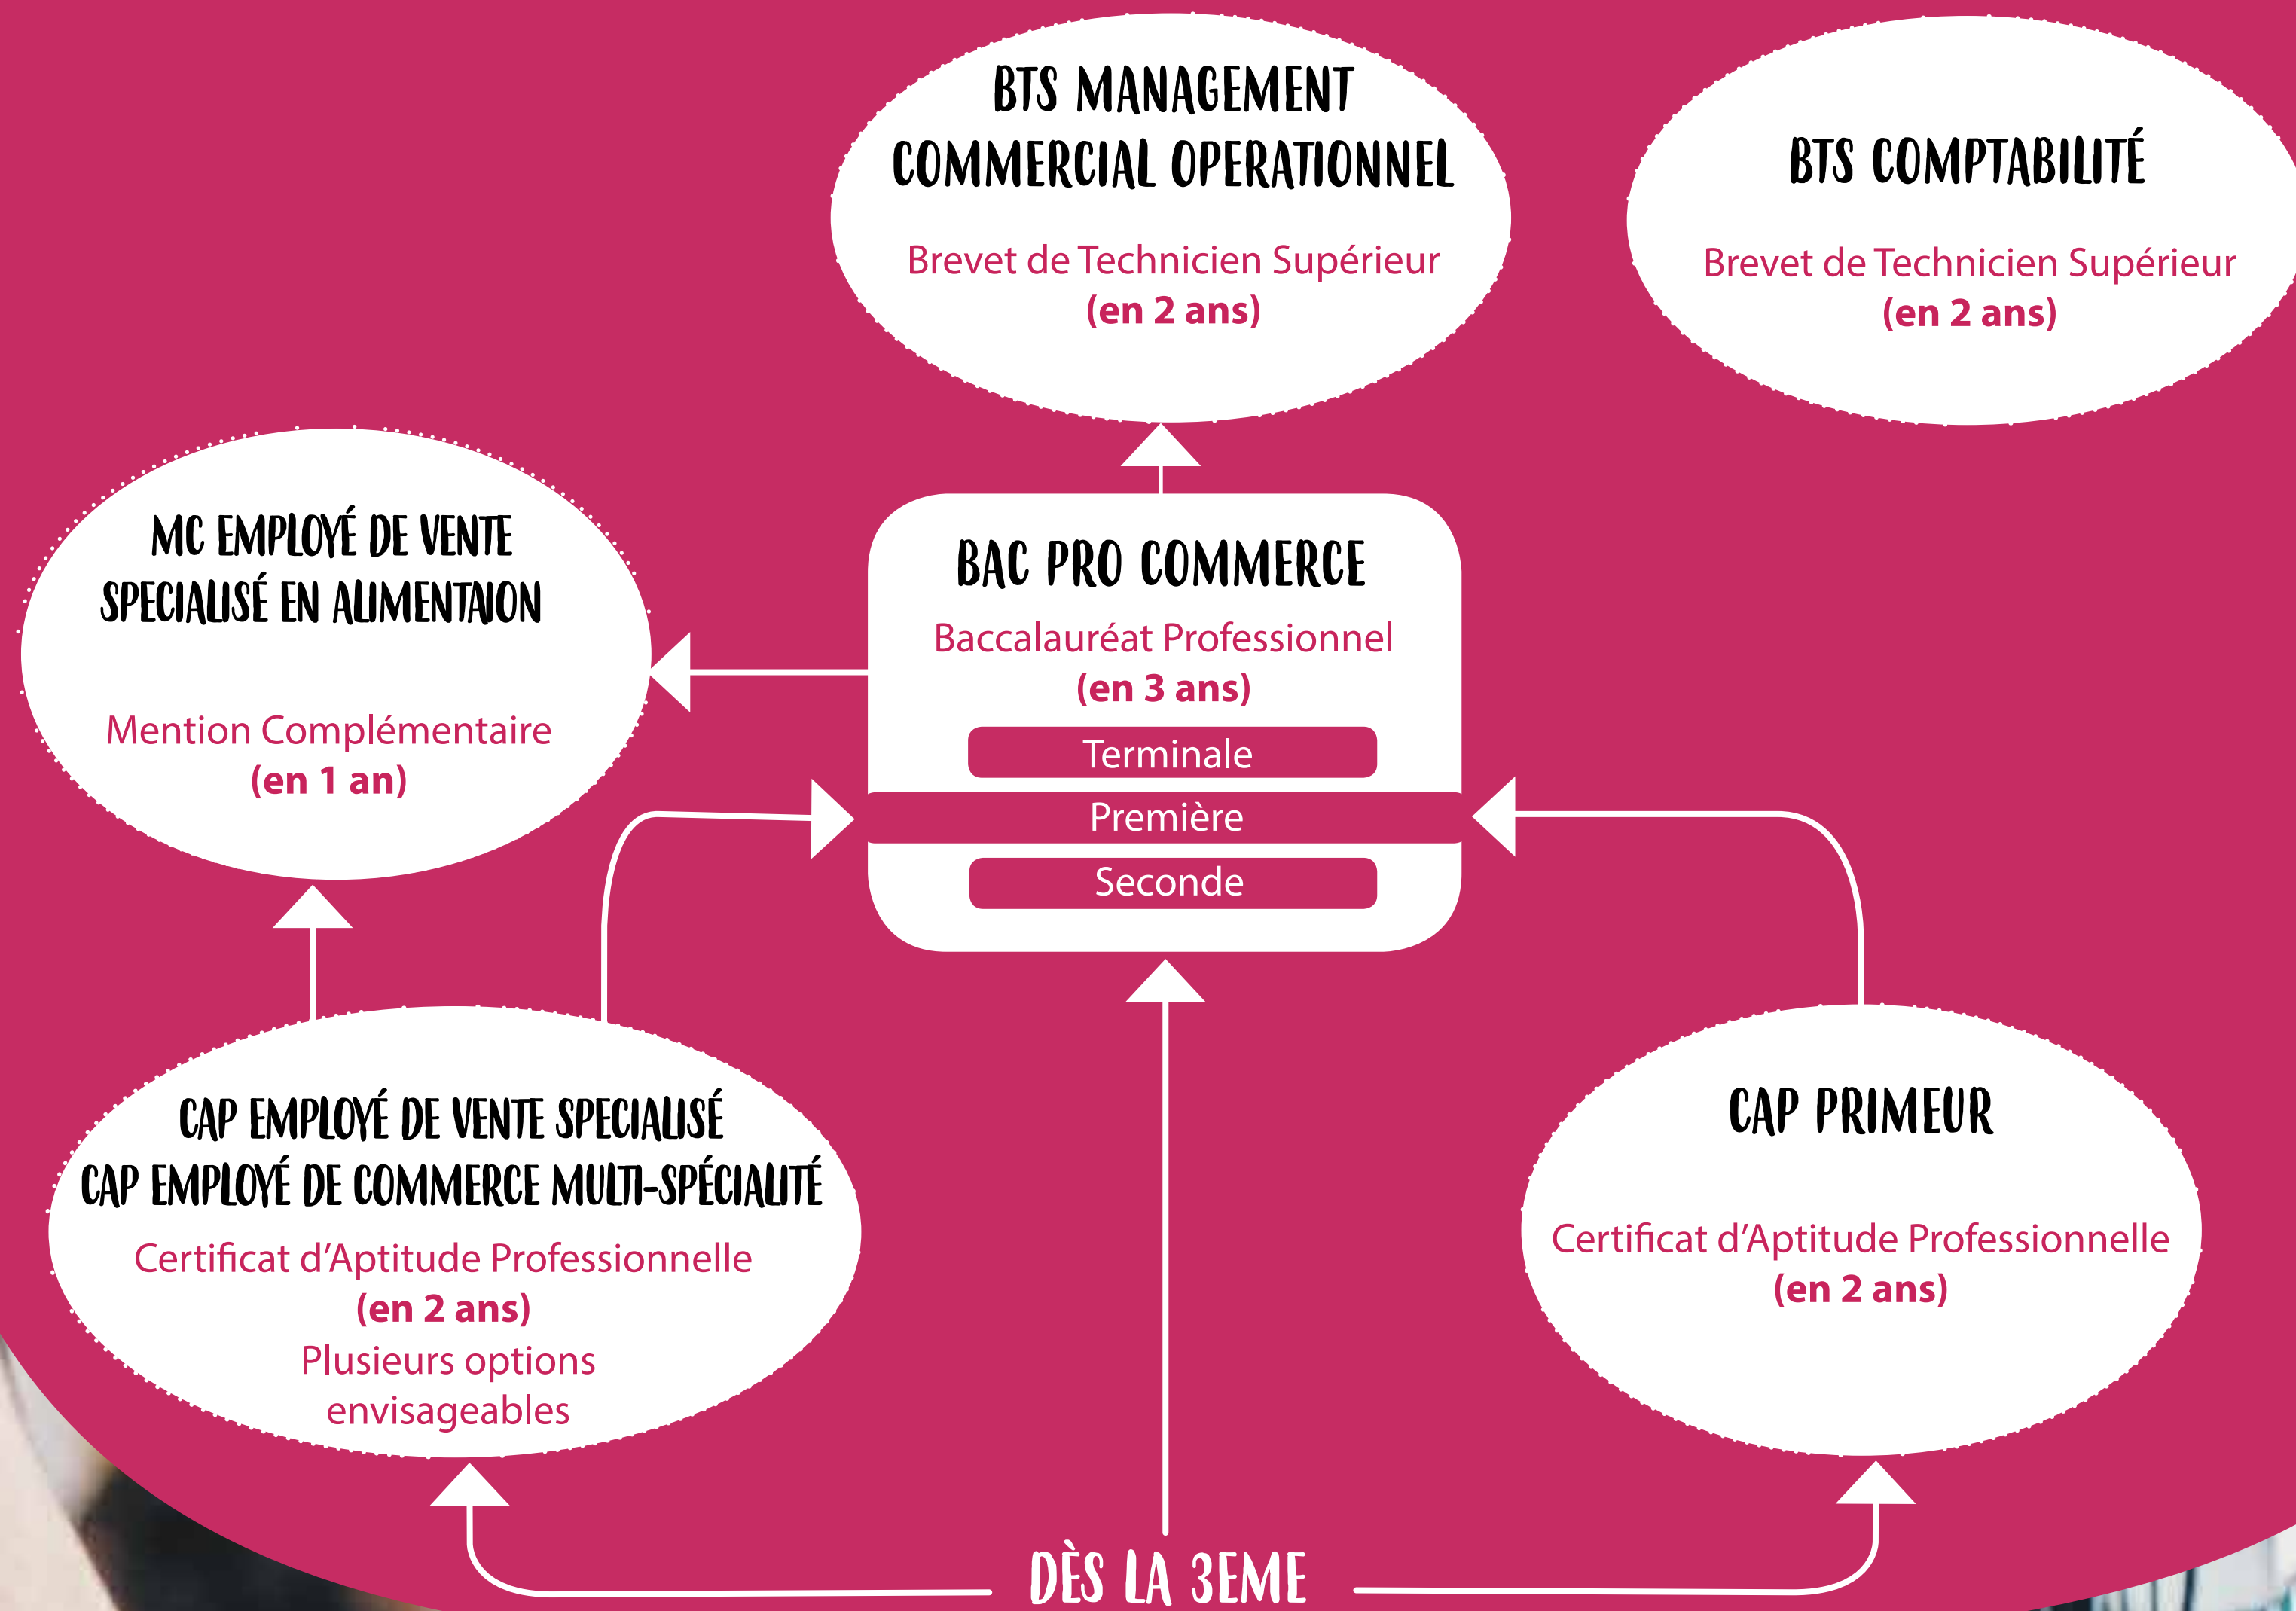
BTS MANAGEMENT COMMERCIAL OPERATIONNEL

Brevet de Technicien Supérieur
(en 2 ans)

BTS COMPTABILITÉ

Brevet de Technicien Supérieur
(en 2 ans)

MC EMPLOYÉ DE VENTE SPECIALISÉ EN ALIMENTAION

Mention Complémentaire
(en 1 an)

BAC PRO COMMERCE

Baccalauréat Professionnel
(en 3 ans)

Terminale

Première

Seconde

CAP EMPLOYÉ DE VENTE SPECIALISÉ
CAP EMPLOYÉ DE COMMERCE MULTI-SPÉCIALITÉ

Certificat d'Aptitude Professionnelle
(en 2 ans)
Plusieurs options envisageables

CAP PRIMEUR

Certificat d'Aptitude Professionnelle
(en 2 ans)

DÈS LA 3EME